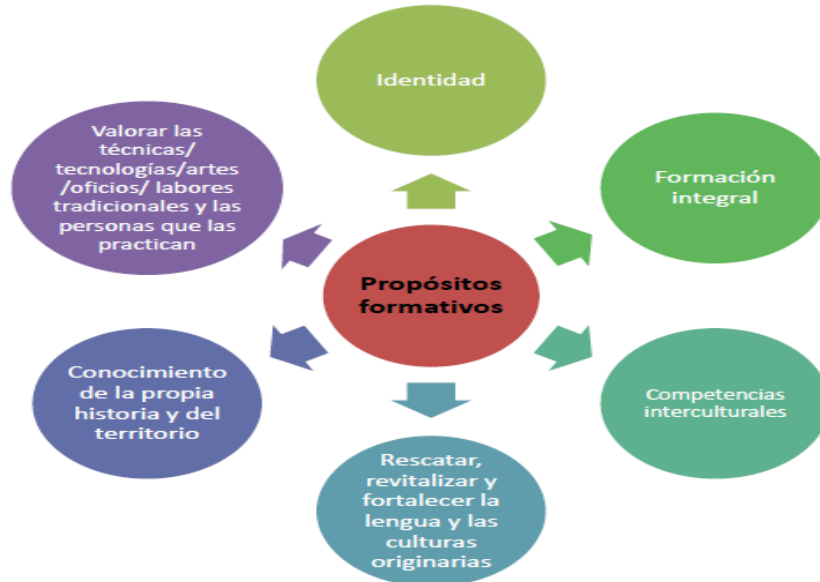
Propósitos formativos

Identidad

Formación integral

Competencias interculturales

Rescatar, revitalizar y fortalecer la lengua y las culturas originarias

Conocimiento de la propia historia y del territorio

Valorar las técnicas/ tecnologías/artes /oficios/ labores tradicionales y las personas que las practican